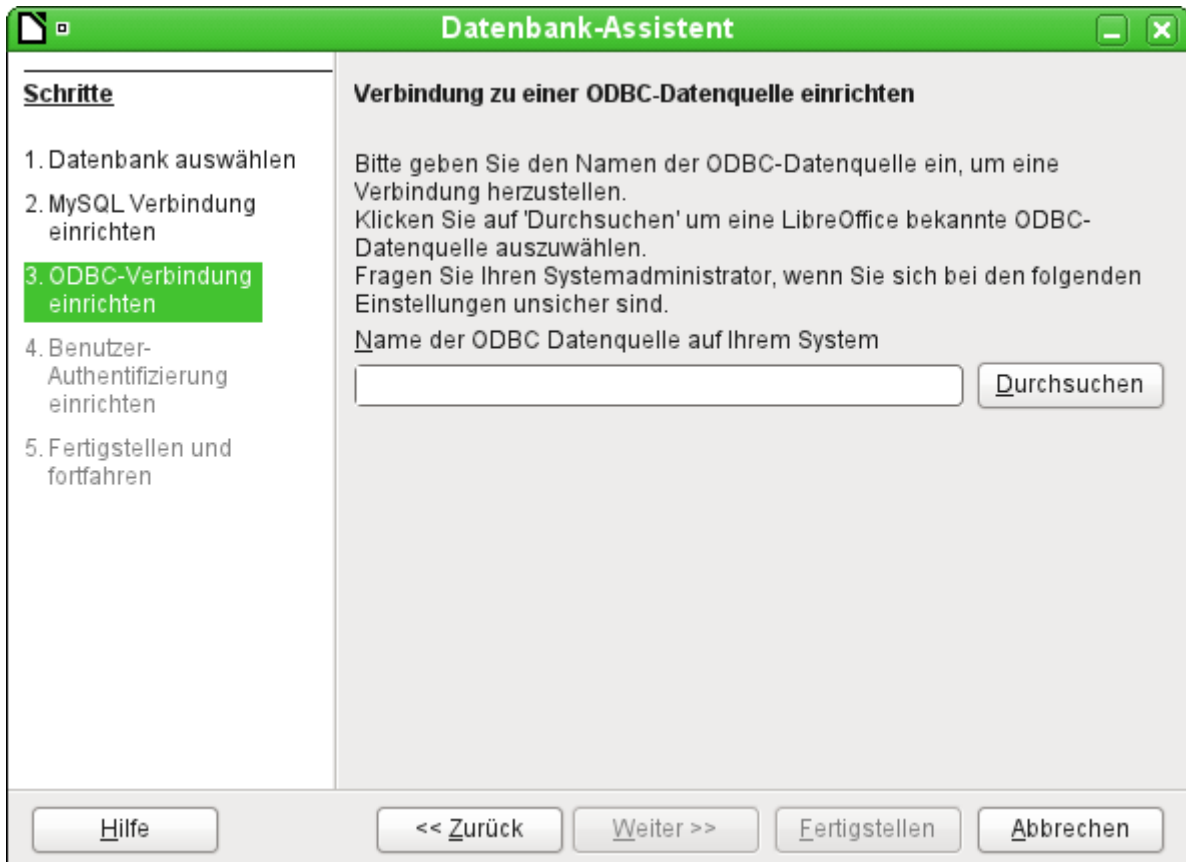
Datenbank-Assistent

Schritte

1. Datenbank auswählen
2. MySQL Verbindung einrichten
3. ODBC-Verbindung einrichten
4. Benutzer-Authentifizierung einrichten
5. Fertigstellen und fortfahren

Verbindung zu einer ODBC-Datenquelle einrichten

Bitte geben Sie den Namen der ODBC-Datenquelle ein, um eine Verbindung herzustellen.
Klicken Sie auf 'Durchsuchen' um eine LibreOffice bekannte ODBC-Datenquelle auszuwählen.
Fragen Sie Ihren Systemadministrator, wenn Sie sich bei den folgenden Einstellungen unsicher sind.

Name der ODBC Datenquelle auf Ihrem System

Durchsuchen

Hilfe

<< Zurück

Weiter >>

Fertigstellen

Abbrechen